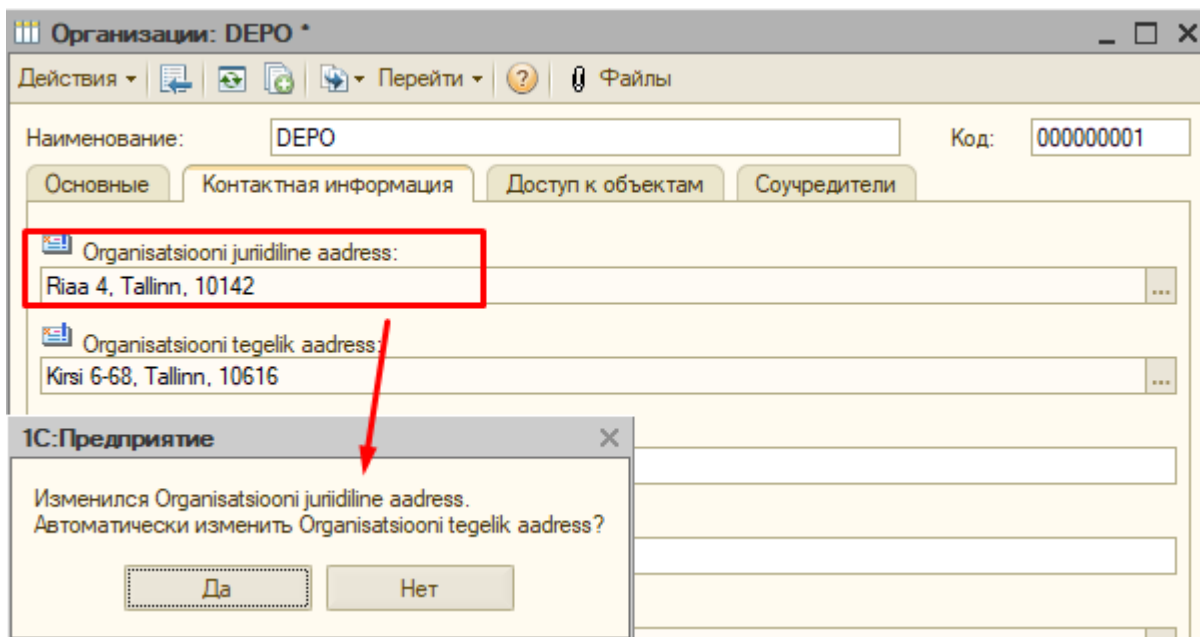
Организации: DEPO *

Действия ▾ Перейти ▾ Файлы

Наименование: DEPO Код: 000000001

Основные | Контактная информация | Доступ к объектам | Соучредители

Organisatsiooni juriidiline aadress:
Riaa 4, Tallinn, 10142 ...

Organisatsiooni tegelik aadress:
Kirsi 6-68, Tallinn, 10616 ...

1С:Предприятие

Изменился Organisatsiooni juriidiline aadress.
Автоматически изменить Organisatsiooni tegelik aadress?

Да Нет